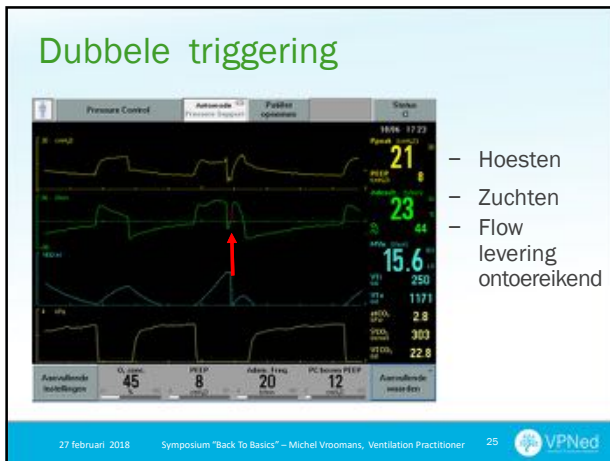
Dubbele triggering

Pressure Control

Automode Pressure Support

Patiënt opnemen

Status

18/06 17:23

Ppeak

21

PEEP

8

23

44

15.6

250

1171

2.8

303

22.8

Aanvullende instellingen

$O_2$ conc.

45

PEEP

8

Adem. Freq.

20

PC boven PEEP

12

Aanvullende waarden

– Hoesten

– Zuchten

– Flow levering ontoereikend

27 februari 2018 Symposium "Back To Basics" – Michel Vroomans, Ventilation Practitioner 25 VPNed